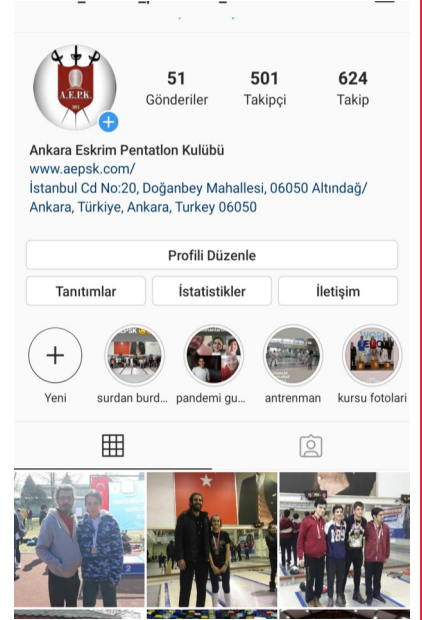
A.E.P.K.

51
Gönderiler

501
Takipçi

624
Takip

Ankara Eskrim Pentatlon Kulübü
www.aepsk.com/
İstanbul Cd No:20, Doğanbey Mahallesi, 06050 Altındağ/Ankara, Türkiye, Ankara, Turkey 06050

Profili Düzenle

Tanıtımlar

İstatistikler

İletişim

Yeni

surdan burd...

pandemi gu...

antrenman

kursu fotolari